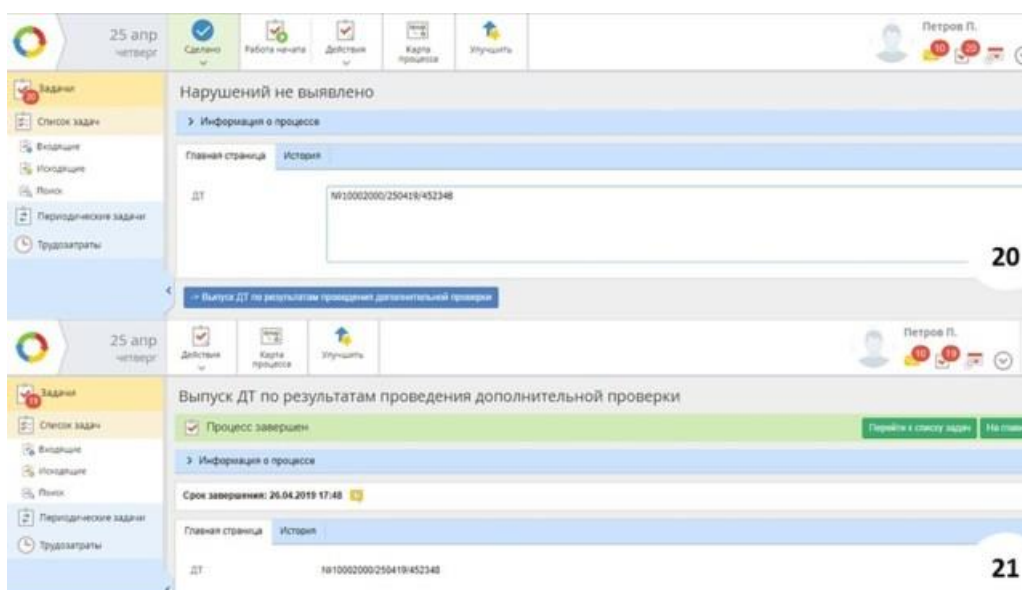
25 апр
четверг

Сделано

Работа начата

Действия

Карта процесса

Улучшить

Петров П.

10

20

Задачи

Список задач

Входящие

Исходящие

Поиск

Периодические задачи

Трудозатраты

Нарушений не выявлено

> Информация о процессе

Главная страница

История

ДТ

№10002000/250419/452348

20

→ Выпуск ДТ по результатам проведения дополнительной проверки

25 апр
четверг

Действия

Карта процесса

Улучшить

Петров П.

10

19

Задачи

Список задач

Входящие

Исходящие

Поиск

Периодические задачи

Трудозатраты

Выпуск ДТ по результатам проведения дополнительной проверки

Процесс завершен

Перейти к списку задач

На глав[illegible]

> Информация о процессе

Срок завершения: 26.04.2019 17:48

Главная страница

История

ДТ

№10002000/250419/452348

21